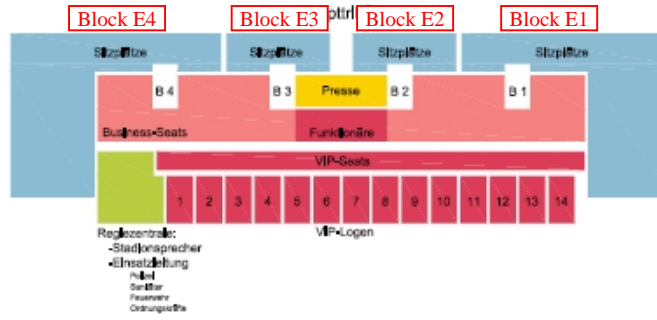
Block E4

Block E3

ptri

Block E2

Block E1

Sitzplätze

Sitzplätze

Sitzplätze

Sitzplätze

B 4

B 3

Presse

B 2

B 1

Business-Seats

Funktionäre

VIP-Seats

1 2 3 4 5 6 7 8 9 10 11 12 13 14

VIP-Logen

Regiezentrale:
-Stadionsprecher
-Einsatzleitung
Polizei
Sanitäter
Feuerwehr
Ordnungskräfte